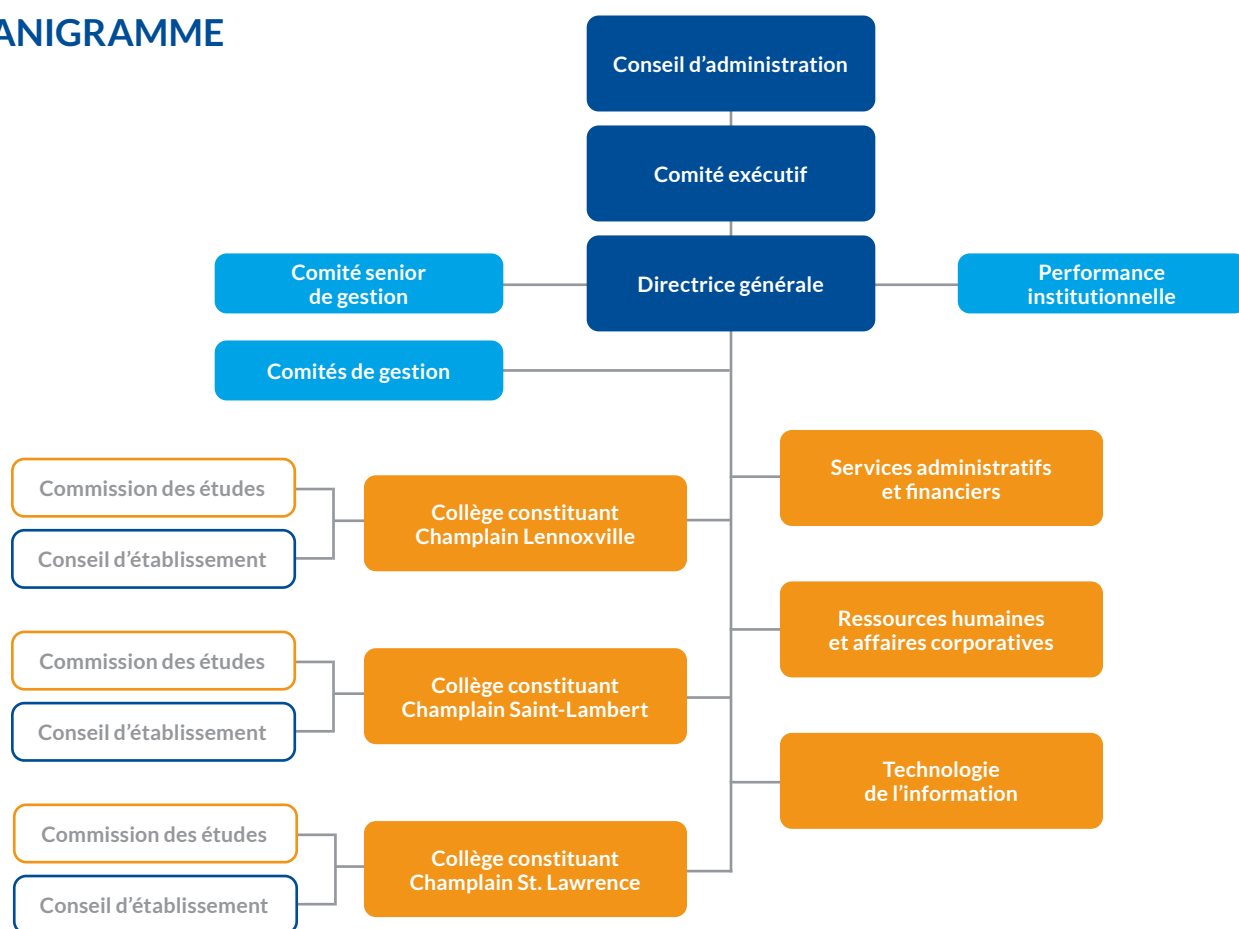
ANIGRAMME

Conseil d’administration

Comité exécutif

Comité senior de gestion

Directrice générale

Performance institutionnelle

Comités de gestion

Services administratifs et financiers

Commission des études

Conseil d’établissement

Collège constituant Champlain Lennoxville

Ressources humaines et affaires corporatives

Commission des études

Conseil d’établissement

Collège constituant Champlain Saint-Lambert

Technologie de l’information

Commission des études

Conseil d’établissement

Collège constituant Champlain St. Lawrence